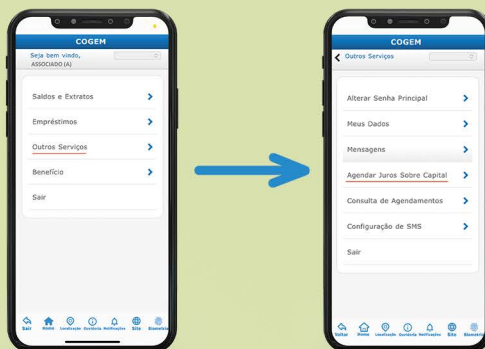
COGEM

Seja bem vindo,
ASSOCIADO (A)

Saldos e Extratos

Empréstimos

Outros Serviços

Benefício

Sair

Sair Home Localização Ouvidoria Notificações Site Biometria

COGEM

Outros Serviços

Alterar Senha Principal

Meus Dados

Mensagens

Agendar Juros Sobre Capital

Consulta de Agendamentos

Configuração de SMS

Sair

Voltar Home Localização Ouvidoria Notificações Site Biometria